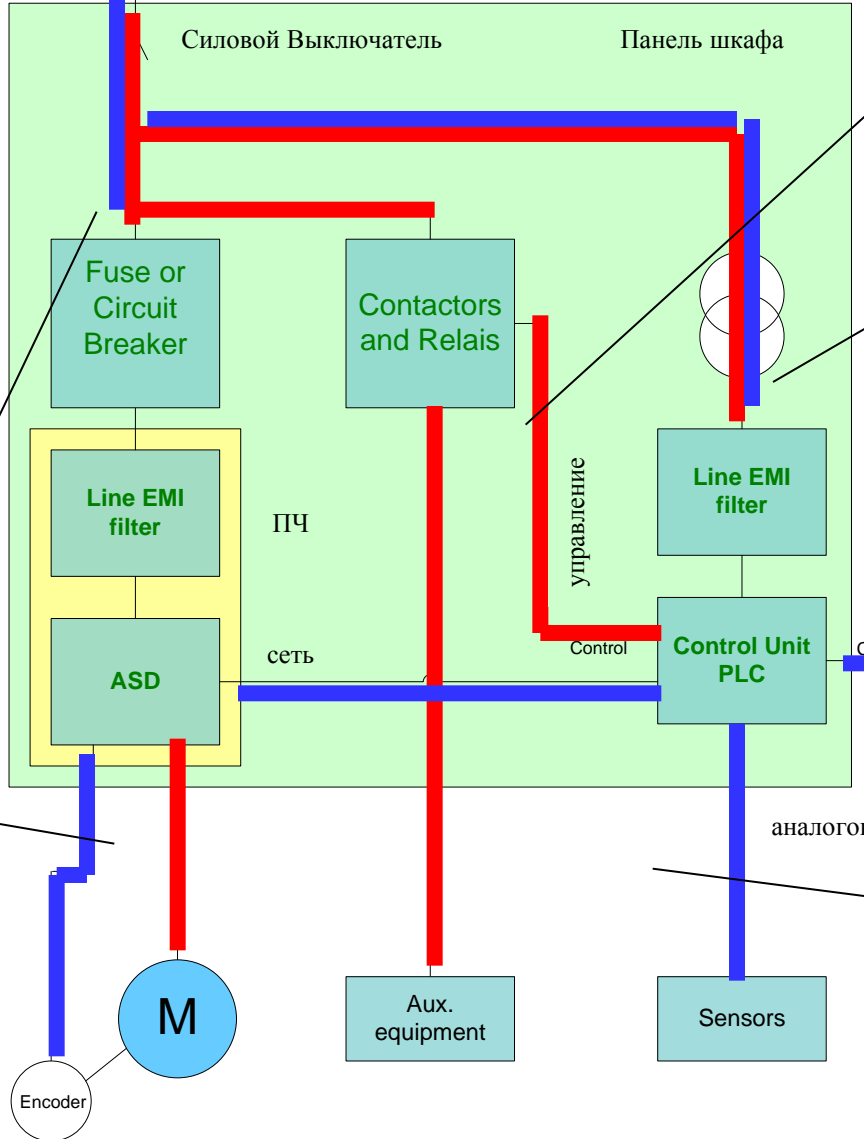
Силовой Выключатель

Панель шкафа

Fuse or Circuit Breaker

Contactors and Relais

Line EMI filter

ПЧ

ASD

сеть

управление

Line EMI filter

Control

Control Unit PLC

аналогов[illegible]

M

Encoder

Aux. equipment

Sensors